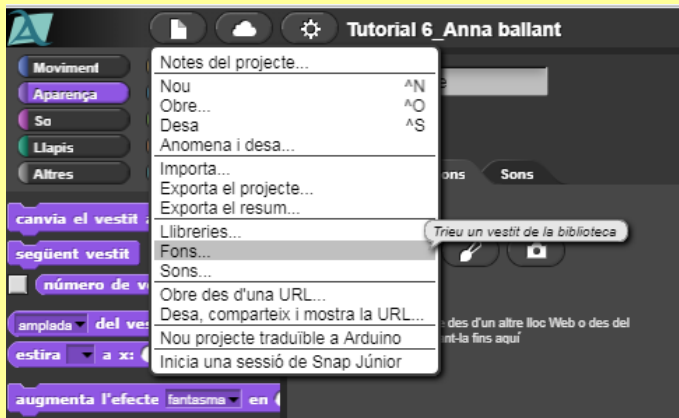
Tutorial 6_Anna ballant

Moviment
Aparença
So
Llapis
Altres

Notes del projecte...
Nou ^N
Obre... ^O
Desa ^S
Anomena i desa...
Importa...
Exporta el projecte...
Exporta el resum...
Llibreries...
Fons...
Sons...
Obre des d'una URL...
Desa, comparteix i mostra la URL...
Nou projecte traduïble a Arduino
Inicia una sessió de Snap Júnior

Trieu un vestit de la biblioteca

ons Sons

canvia el vestit a
següent vestit
número de ve
amplada del ves
estira a x:
augmenta l'efecte fantasma en

e des d'un altre lloc Web o des del
nt-la fins aquí